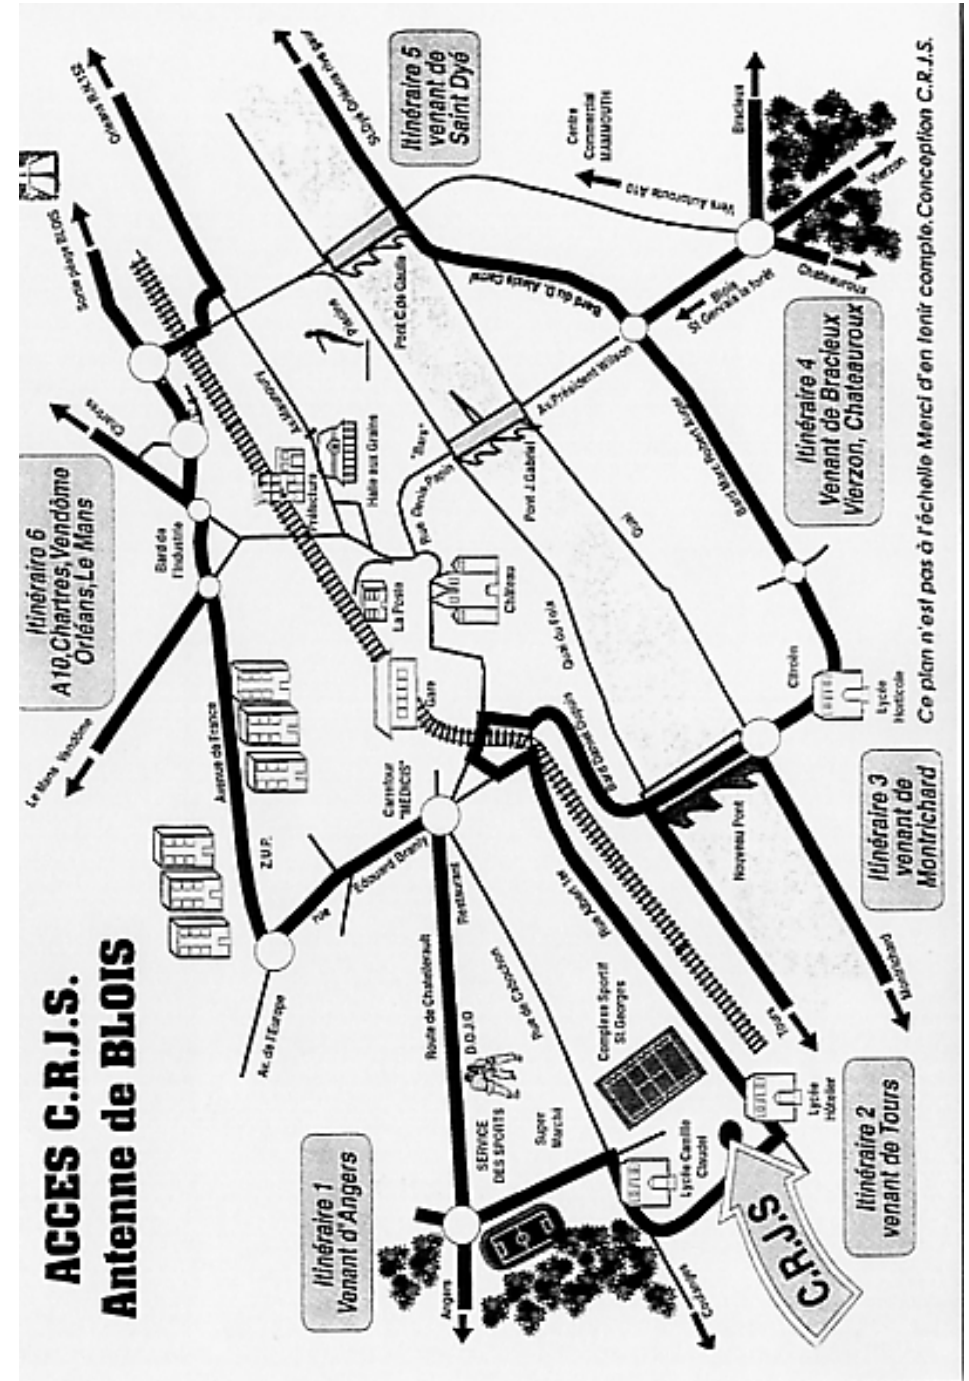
ACCES C.R.J.S.
Antenne de BLOIS

Itinéraire 1
Venant d'Angers

Itinéraire 2
venant de Tours

Itinéraire 3
venant de Montrichard

Itinéraire 4
Venant de Bracleux
Vierzon, Chateauroux

Itinéraire 5
venant de Saint Dyé

Itinéraire 6
A10,Chartres,Vendôme
Orléans,Le Mans

Ce plan n'est pas à l'échelle Merci d'en tenir compte.Conception C.R.J.S.

C.R.J.S.

Angers
Ouchamps
Tours
Montrichard
Lycée Camille Claudel
Lycée Hôtelier
SERVICE DES SPORTS
D.D.J.S
Super Marché
Complexe Sportif St Georges
Route de Chateaurenault
Restaurant
Rue de Chavadon
Rue Albert 1er
Av. de l'Europe
Poste
Edouard Branly
Z.U.P.
Carrefour "MEDICIS"
Avenue de France
Le Mans Vendôme
Bd de l'Industrie
Chartres
Sortie nord BLOIS
Orléans RN152
Gare
La Poste
Château
Préfecture
Halle aux Grains
Rue Denis Papin
"Bar"
Quai du Foix
Quai
Bd Daniel Dupuis
Nouveau Pont
Citroën
Lycée Horticole
Pont J.Gabriel
Av. Président Wilson
Pont C.de Gaulle
Bd du D. Alexis Carrel
Bd Maréchal Leclerc
Blois St Gervais la forêt
Chateauroux
Vierzon
Bracieux
Vers Autoroute A10
Centre Commercial MAMMOUTH
Saint Dyé